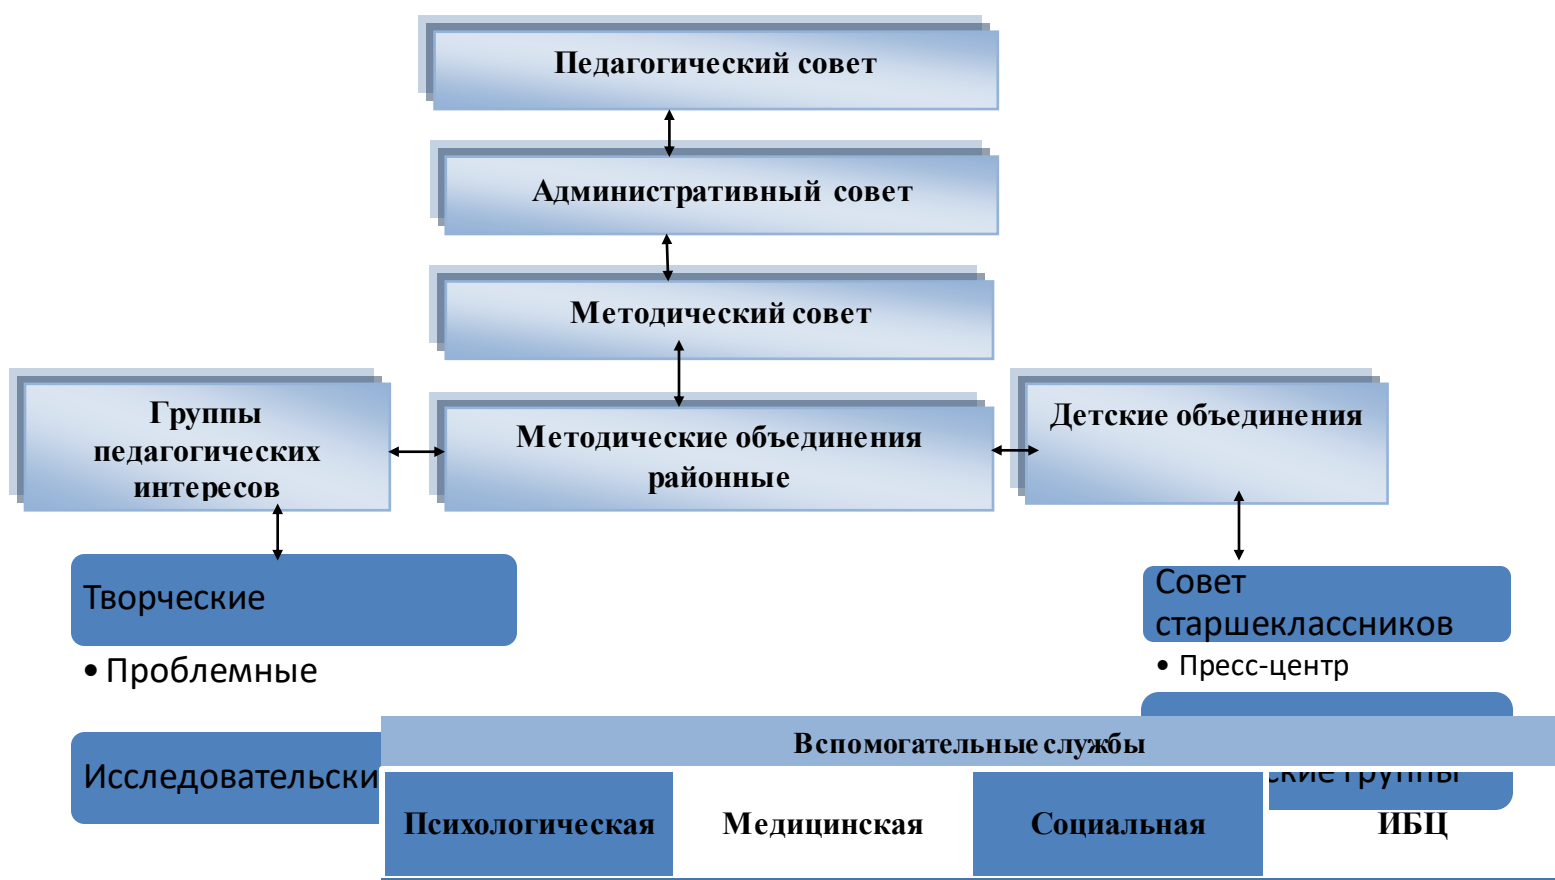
Педагогический совет

Административный совет

Методический совет

Группы педагогических интересов

Методические объединения районные

Детские объединения

Творческие

• Проблемные

Исследовательски

Совет старшеклассников

• Пресс-центр

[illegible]ские группы

Вспомогательные службы

| Психологическая | Медицинская | Социальная | ИБЦ |
|---|---|---|---|